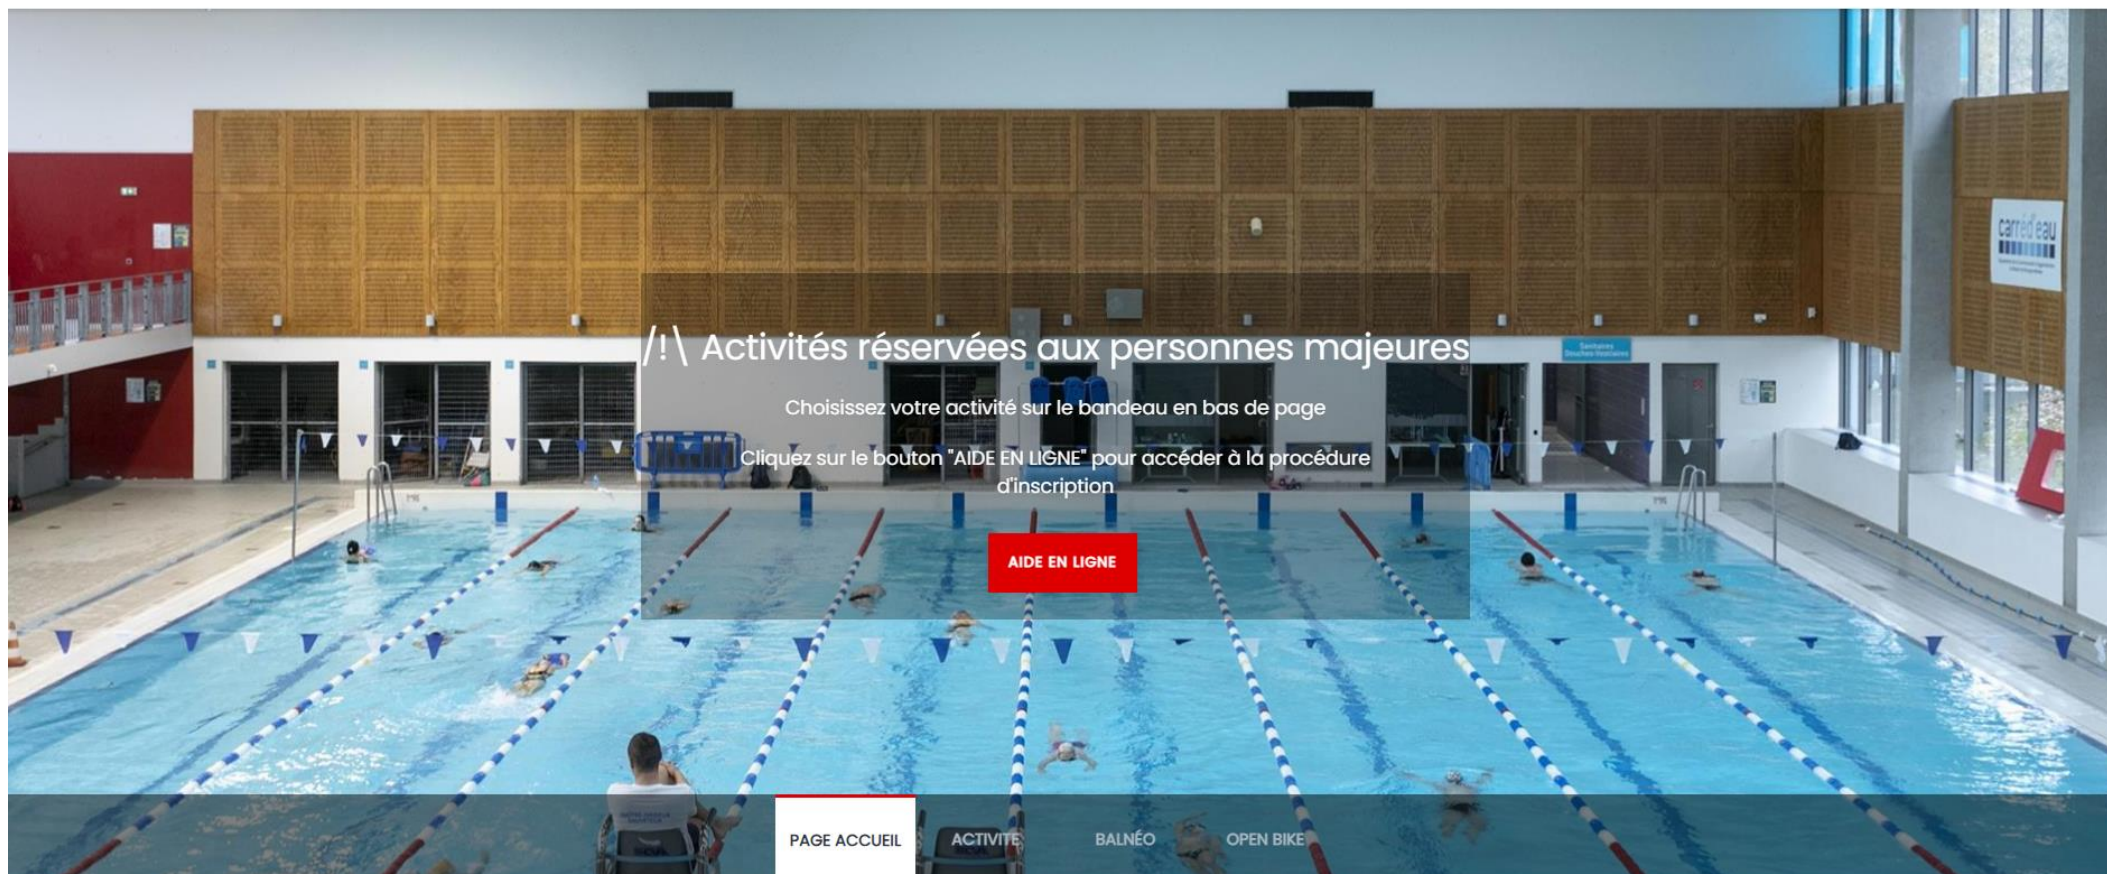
carré d'eau

/!\ Activités réservées aux personnes majeures

Choisissez votre activité sur le bandeau en bas de page

Cliquez sur le bouton "AIDE EN LIGNE" pour accéder à la procédure d'inscription

AIDE EN LIGNE

PAGE ACCUEIL ACTIVITÉ BALNÉO OPEN BIKE